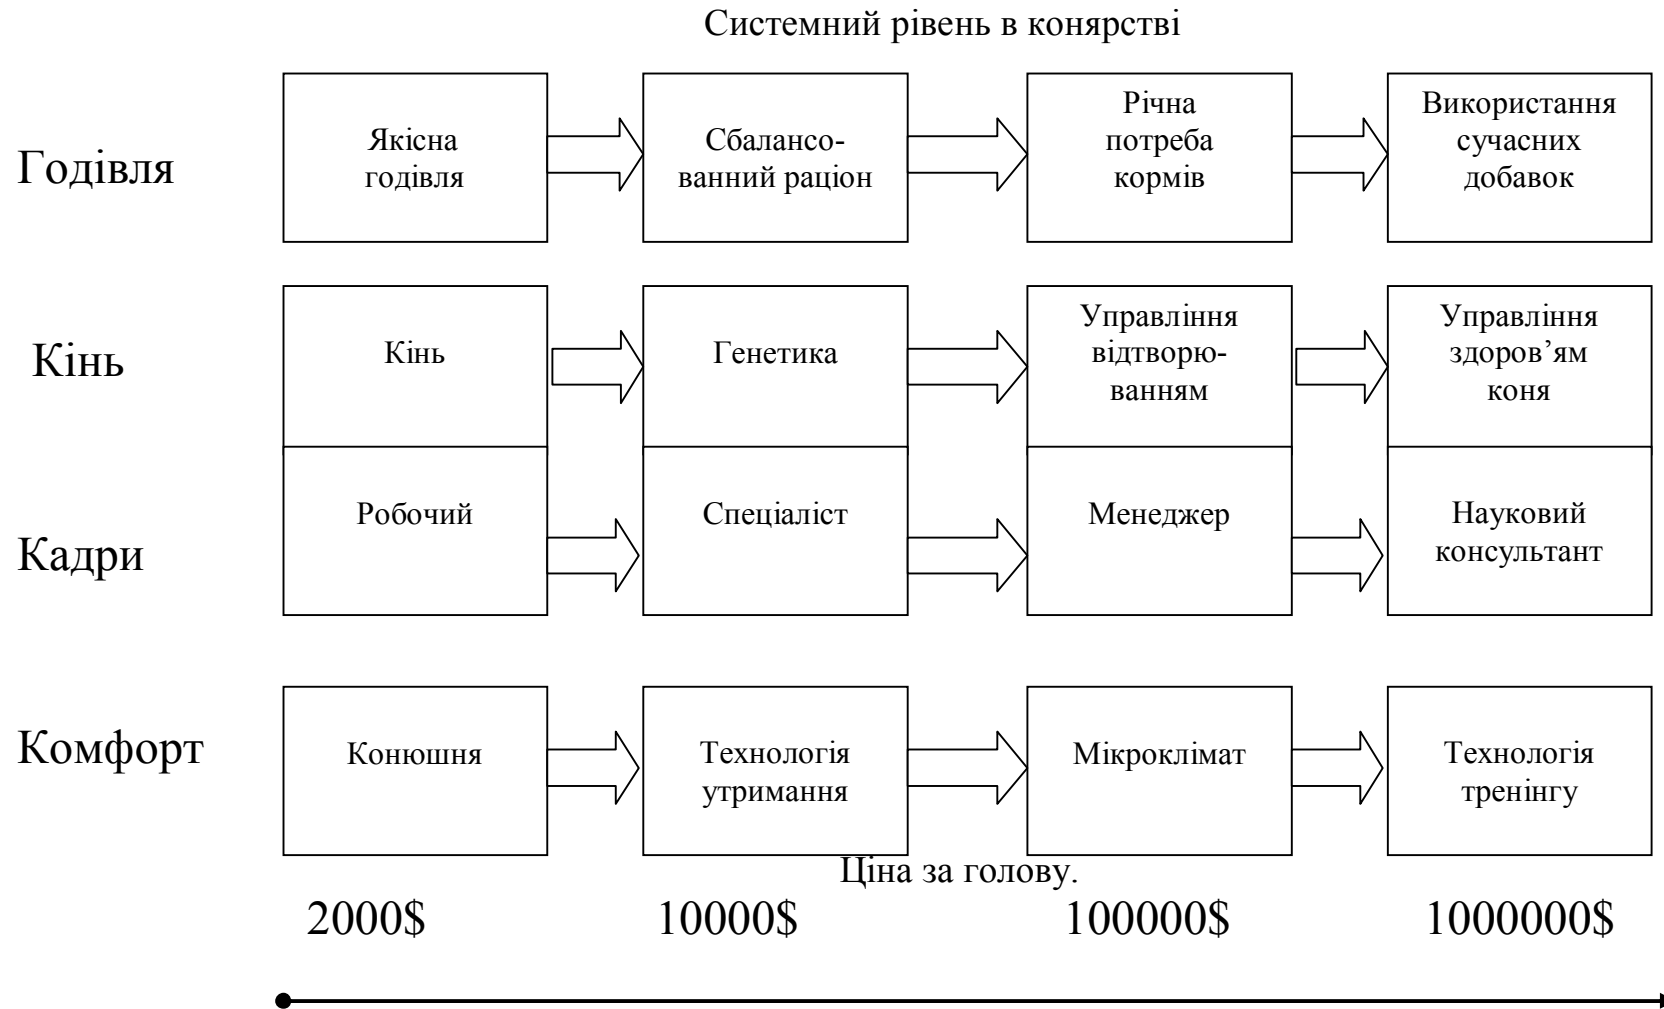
Системний рівень в конярстві

Годівля

Якісна годівля

Сбалансованний раціон

Річна потреба кормів

Використання сучасних добавок

Кінь

Кінь

Генетика

Управління відтворюванням

Управління здоров'ям коня

Кадри

Робочий

Спеціаліст

Менеджер

Науковий консультант

Комфорт

Конюшня

Технологія утримання

Мікроклімат

Технологія тренінгу

Ціна за голову.

2000$

10000$

100000$

1000000$